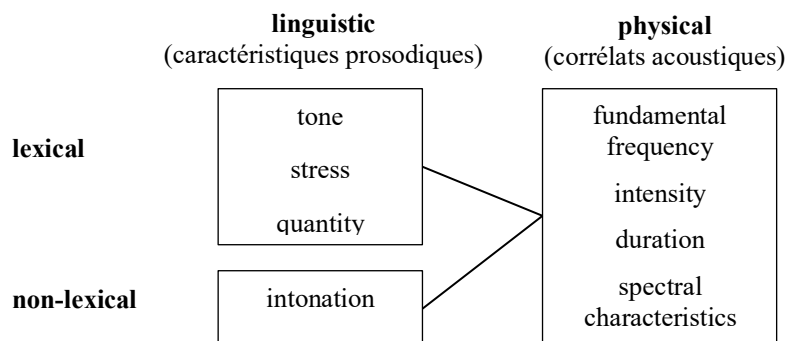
linguistic
(caractéristiques prosodiques)

physical
(corrélats acoustiques)

lexical

tone

stress

quantity

non-lexical

intonation

fundamental frequency

intensity

duration

spectral characteristics